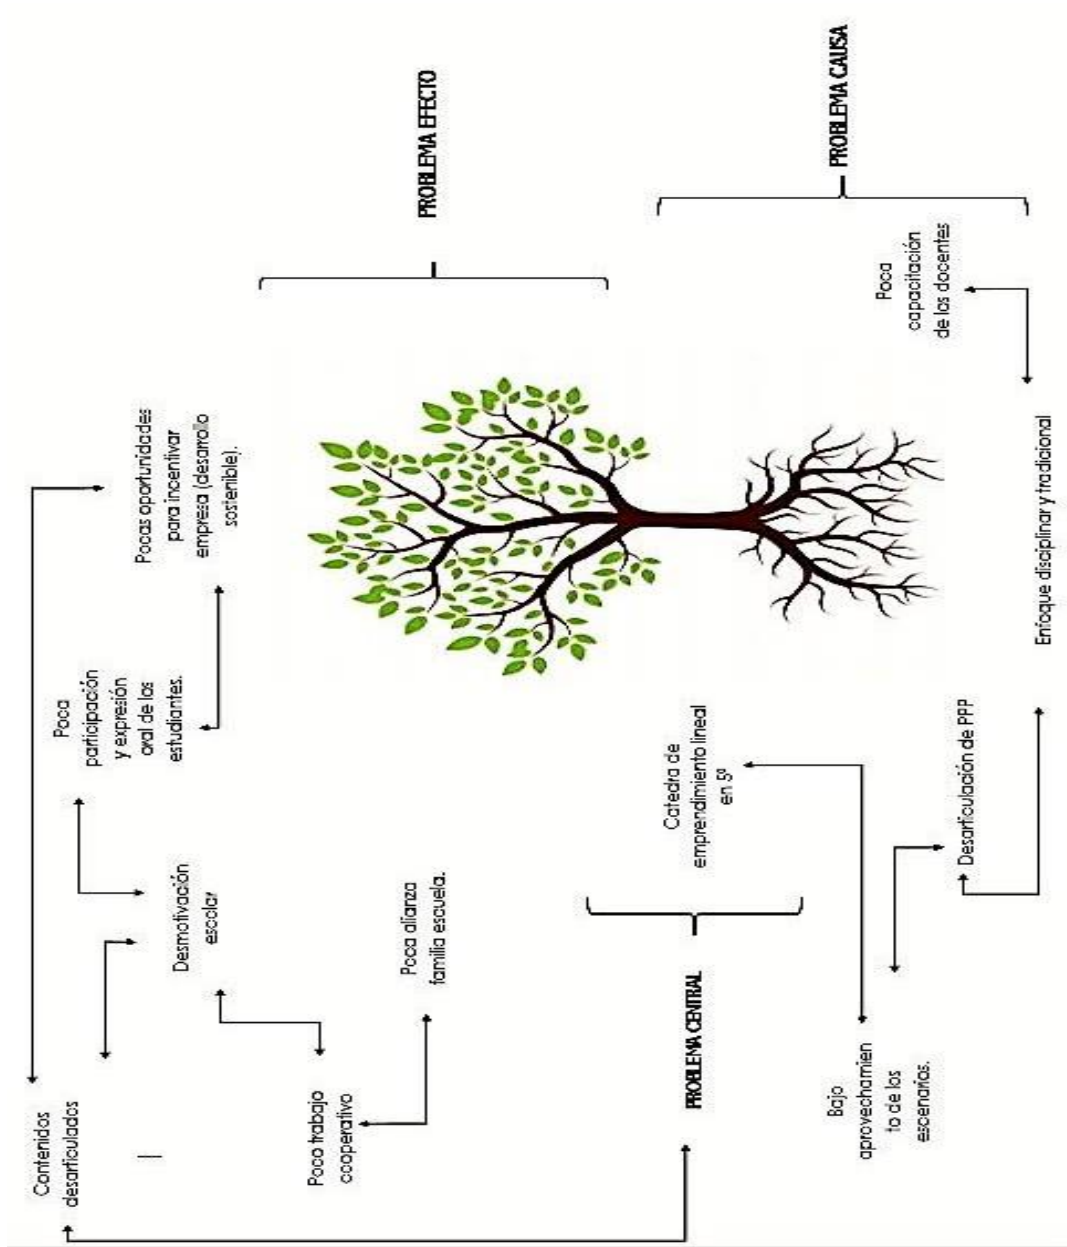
PROBLEMA EFECTO

PROBLEMA CAUSA

Poca capacitación de los docentes

Pocas oportunidades para incentivar empresa (desarrollo sostenible).

Enfoque disciplinar y tradicional

Poca participación y expresión oral de los estudiantes.

Catedra de emprendimiento lineal en 5º

Desarticulación de PPP

Desmotivación escolar

Poca alianza familia escuela.

PROBLEMA CENTRAL

Bajo aprovechamiento de los escenarios.

Contenidos desarticulados

Poco trabajo cooperativo